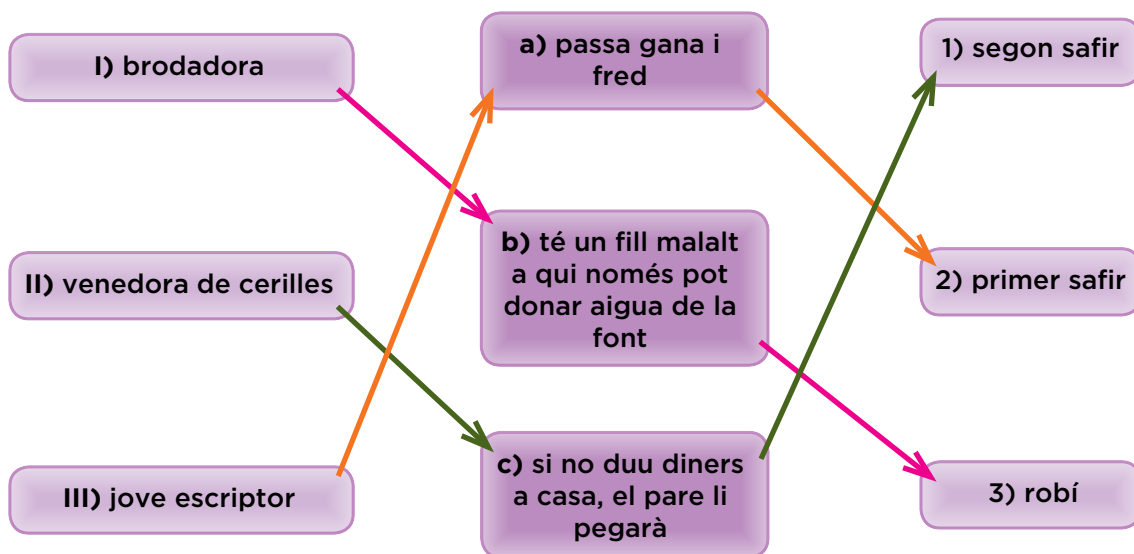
I) brodadora

II) venedora de cerilles

III) jove escriptor

a) passa gana i fred

b) té un fill malalt a qui només pot donar aigua de la font

c) si no duu diners a casa, el pare li pegarà

1) segon safir

2) primer safir

3) robí